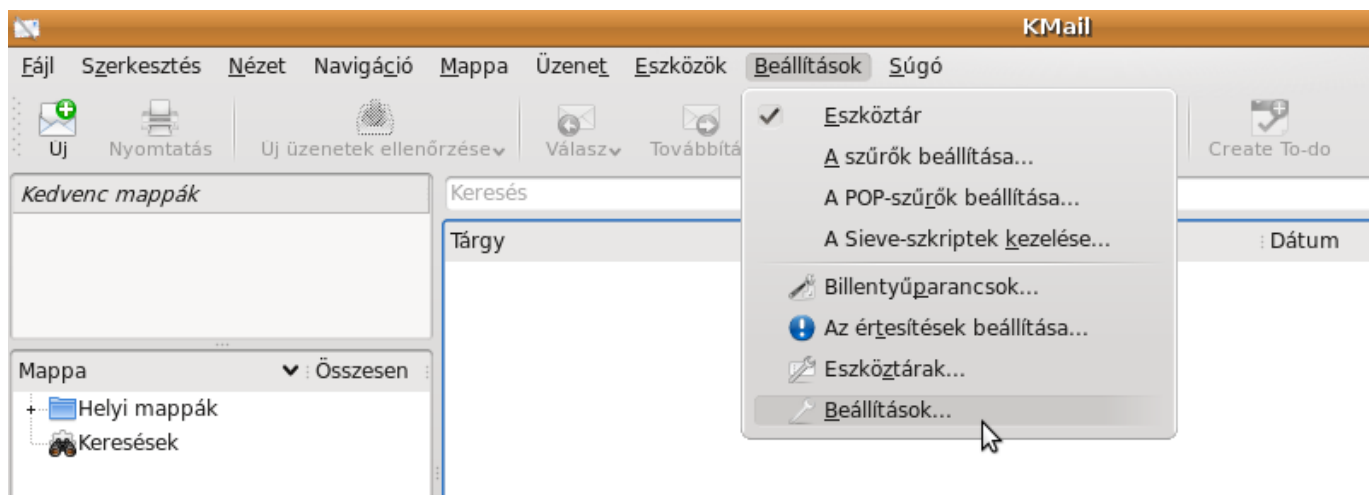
KMail

Fájl Szerkesztés Nézet Navigáció Mappa Üzenet Eszközök Beállítások Súgó

Új Nyomtatás Új üzenetek ellenőrzése Válasz Továbbítá Create To-do

Kedvenc mappák

Keresés

Tárgy Dátum

Mappa Összesen

Helyi mappák

Keresések

Eszköztár
A szűrők beállítása...
A POP-szűrők beállítása...
A Sieve-szkriptek kezelése...
Billentyűparancsok...
Az értesítések beállítása...
Eszköztárak...
Beállítások...